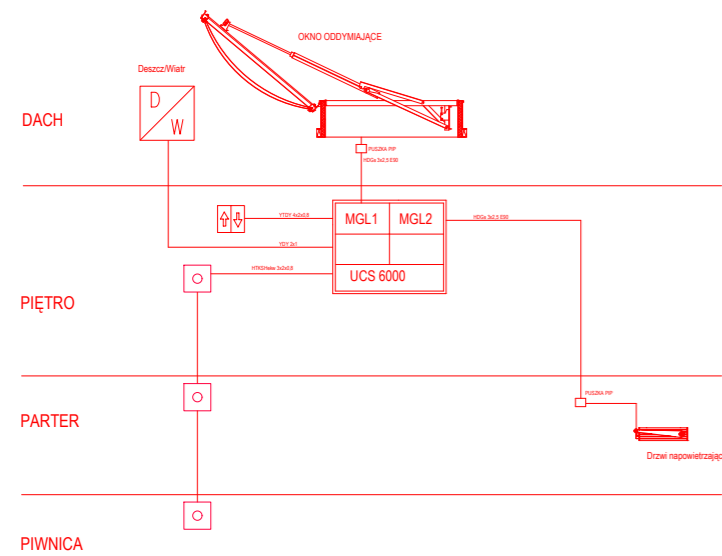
OKNO ODDYMIAJĄCE

Deszcz/Wiatr

D

W

DACH

PUSZKA PIP

HDGs 3x2,5 E90

YTDY 4x2x0,8

MGL1

MGL2

HDGs 3x2,5 E90

YDY 2x1

HTKSHekw 3x2x0,8

UCS 6000

PIĘTRO

PUSZKA PIP

PARTER

Drzwi napowietrzając

PIWNICA